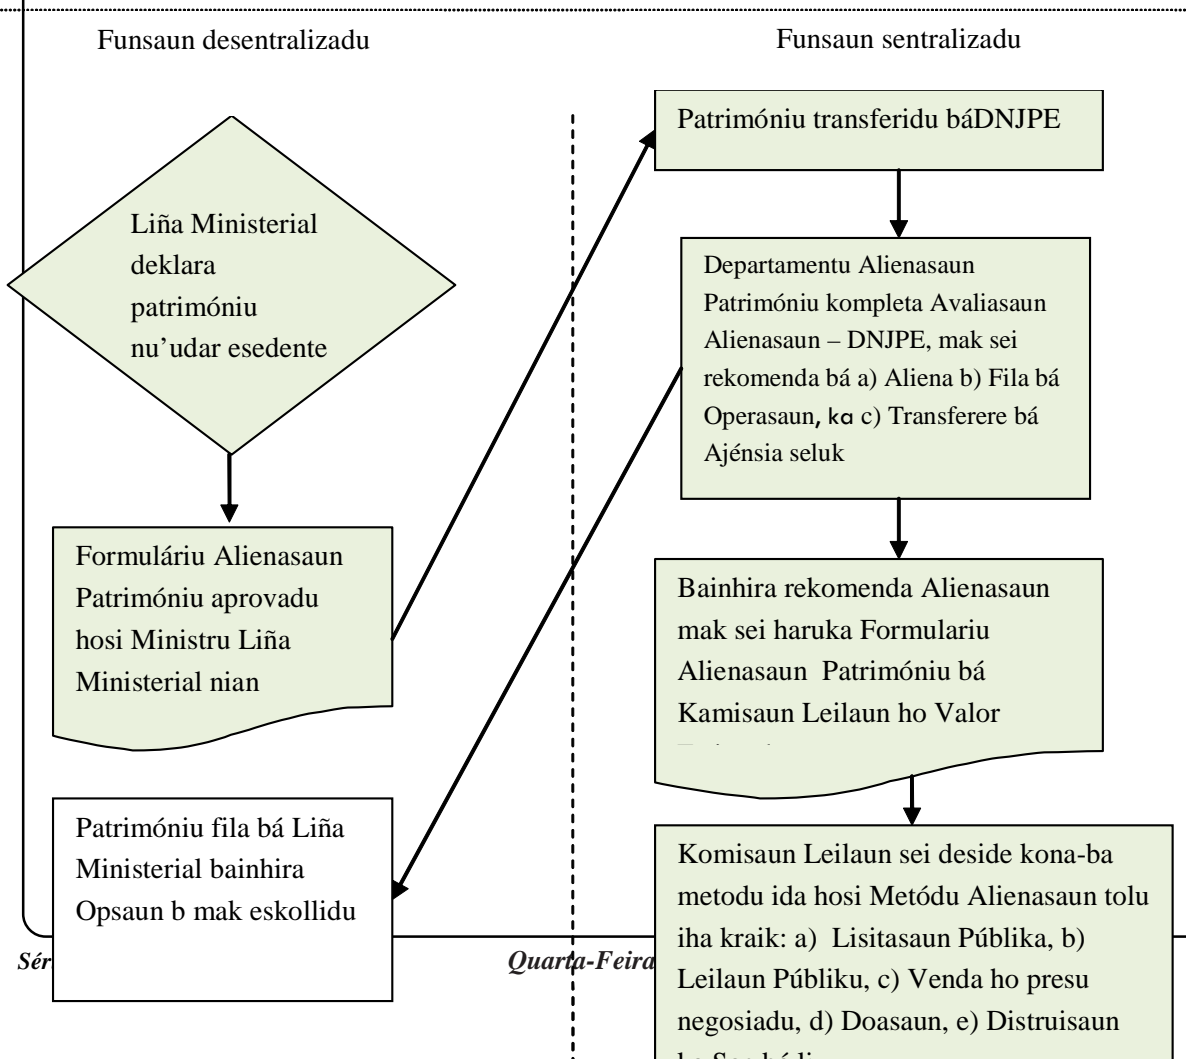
Funsaun desentralizadu

Funsaun sentralizadu

Patrimóniu transferidu báDNJPE

Liña Ministerial deklara patrimóniu nu'udar esedente

Departamentu Alienasaun Patrimóniu kompleta Avaliasaun Alienasaun – DNJPE, mak sei rekomenda bá a) Aliena b) Fila bá Operasaun, ka c) Transferere bá Ajénsia seluk

Formuláriu Alienasaun Patrimóniu aprovadu hosi Ministru Liña Ministerial nian

Bainhira rekomenda Alienasaun mak sei haruka Formulariu Alienasaun Patrimóniu bá Kamisaun Leilaun ho Valor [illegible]

Patrimóniu fila bá Liña Ministerial bainhira Opsaun b mak eskollidu

Komisaun Leilaun sei deside kona-ba metodu ida hosi Metódu Alienasaun tolu iha kraik: a) Lisitasaun Públika, b) Leilaun Públiku, c) Venda ho presu negosiadu, d) Doasaun, e) Distruisaun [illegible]

Sér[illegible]

Quarta-Feira